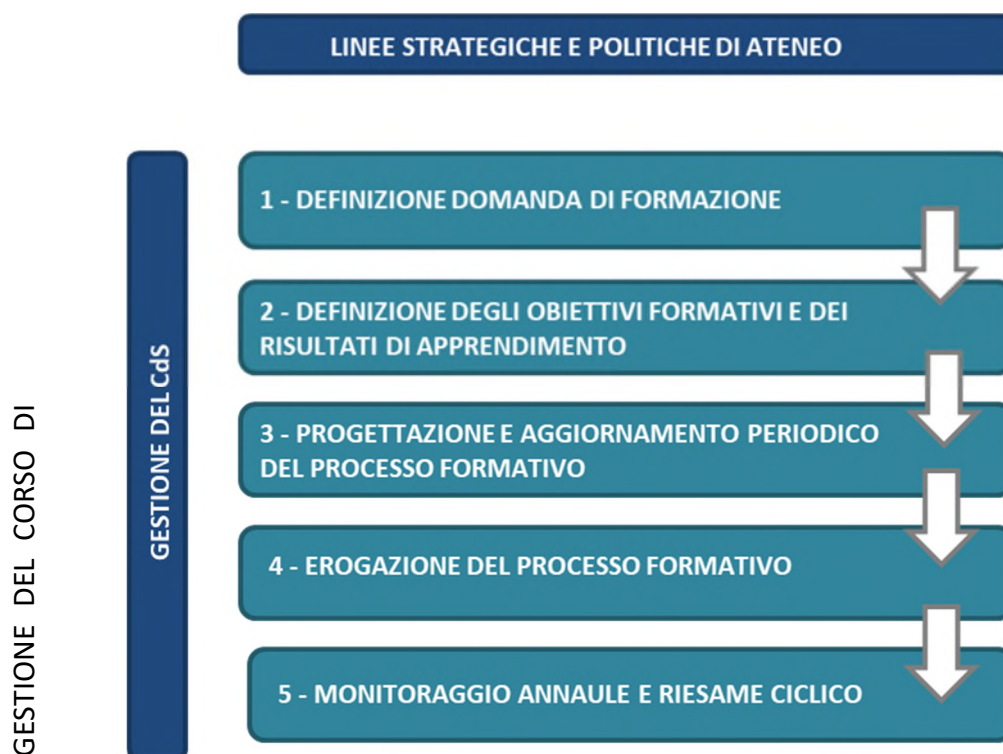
GESTIONE DEL CORSO DI

LINEE STRATEGICHE E POLITICHE DI ATENEO

GESTIONE DEL CdS

1 - DEFINIZIONE DOMANDA DI FORMAZIONE

2 - DEFINIZIONE DEGLI OBIETTIVI FORMATIVI E DEI RISULTATI DI APPRENDIMENTO

3 - PROGETTAZIONE E AGGIORNAMENTO PERIODICO DEL PROCESSO FORMATIVO

4 - EROGAZIONE DEL PROCESSO FORMATIVO

5 - MONITORAGGIO ANNAULE E RIESAME CICLICO